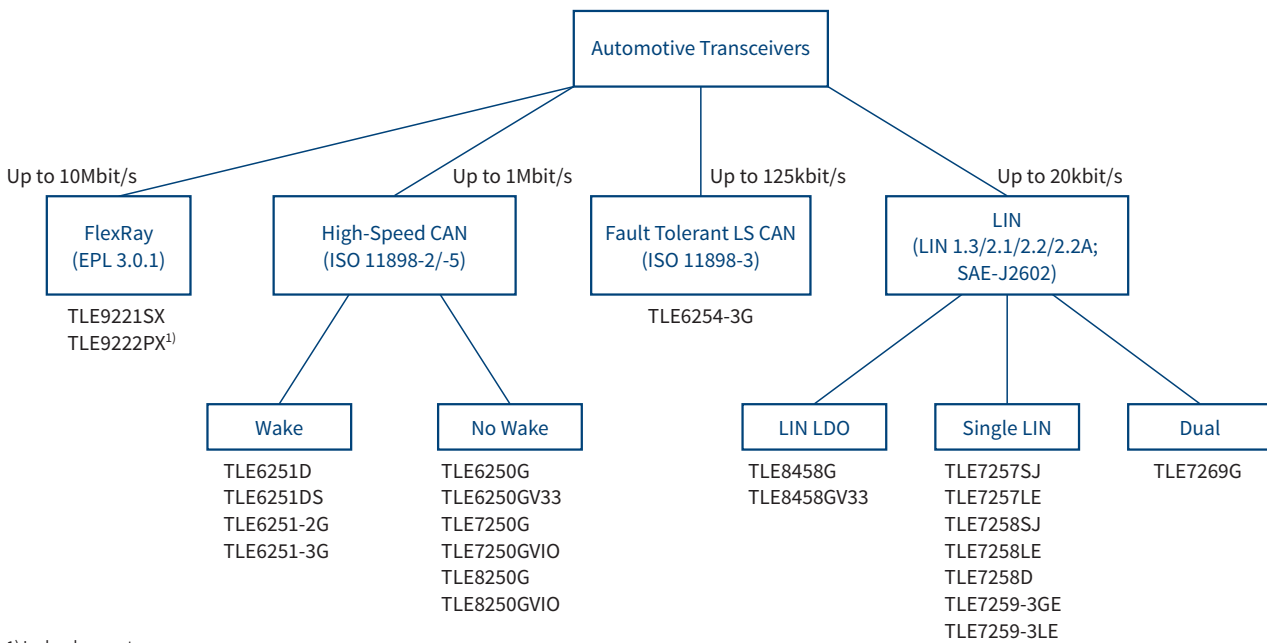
Automotive Transceivers

Up to 10Mbit/s

FlexRay
(EPL 3.0.1)

TLE9221SX
TLE9222PX$^{1)}$

Up to 1Mbit/s

High-Speed CAN
(ISO 11898-2/-5)

Wake

TLE6251D
TLE6251DS
TLE6251-2G
TLE6251-3G

No Wake

TLE6250G
TLE6250GV33
TLE7250G
TLE7250GVIO
TLE8250G
TLE8250GVIO

Up to 125kbit/s

Fault Tolerant LS CAN
(ISO 11898-3)

TLE6254-3G

Up to 20kbit/s

LIN
(LIN 1.3/2.1/2.2/2.2A;
SAE-J2602)

LIN LDO

TLE8458G
TLE8458GV33

Single LIN

TLE7257SJ
TLE7257LE
TLE7258SJ
TLE7258LE
TLE7258D
TLE7259-3GE
TLE7259-3LE

Dual

TLE7269G

1) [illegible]